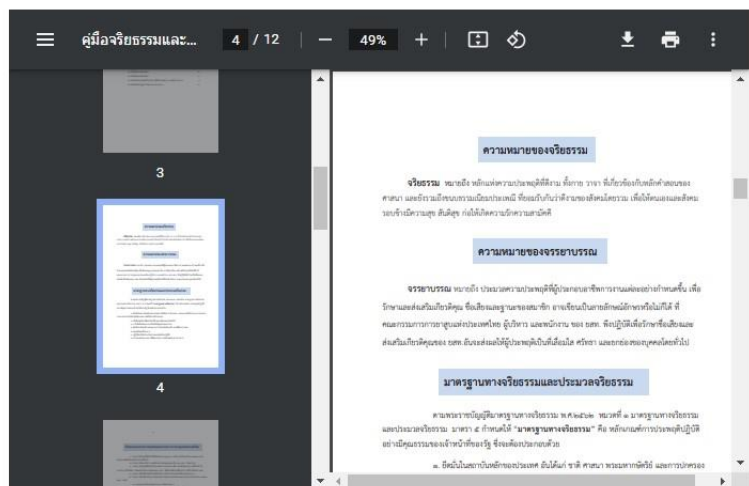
คู่มือจริยธรรมและ...

4 / 12

49%

3

4

ความหมายของจริยธรรม

จริยธรรม หมายถึง หลักแห่งความประพฤติที่ดีงาม ทั้งกาย วาจา ที่เกี่ยวข้องกับหลักคำสอนของศาสนา และข้อความถือขนบธรรมเนียมประเพณี ที่ยอมรับกันว่าดีงามของสังคมโดยรวม เพื่อให้ตนเองและสังคมรอบข้างมีความสุข สันติสุข ก่อให้เกิดความรักความสามัคคี

ความหมายของจรรยาบรรณ

จรรยาบรรณ หมายถึง ประมวลความประพฤติที่ผู้ประกอบอาชีพการงานแต่ละอย่างกำหนดขึ้น เพื่อรักษาและส่งเสริมเกียรติคุณ ชื่อเสียงและฐานะของสมาชิก อาจเขียนเป็นลายลักษณ์อักษรหรือไม่ก็ได้ ที่คณะกรรมการการกยาสูบแห่งประเทศไทย ผู้บริหาร และพนักงาน ของ ยสท. พึงปฏิบัติเพื่อรักษาชื่อเสียงและส่งเสริมเกียรติคุณของ ยสท. อันจะส่งผลให้ผู้ประพฤติเป็นที่เลื่อมใส ศรัทธา และยกย่องของบุคคลโดยทั่วไป

มาตรฐานทางจริยธรรมและประมวลจริยธรรม

ตามพระราชบัญญัติมาตรฐานทางจริยธรรม พ.ศ.๒๕๖๒ หมวดที่ ๑ มาตรฐานทางจริยธรรมและประมวลจริยธรรม มาตรา ๕ กำหนดให้ "มาตรฐานทางจริยธรรม" คือ หลักเกณฑ์การประพฤติปฏิบัติอย่างมีคุณธรรมของเจ้าหน้าที่ของรัฐ ซึ่งจะต้องประกอบด้วย

๑. ยึดมั่นในสถาบันหลักของประเทศ อันได้แก่ ชาติ ศาสนา พระมหากษัตริย์ และการปกครอง